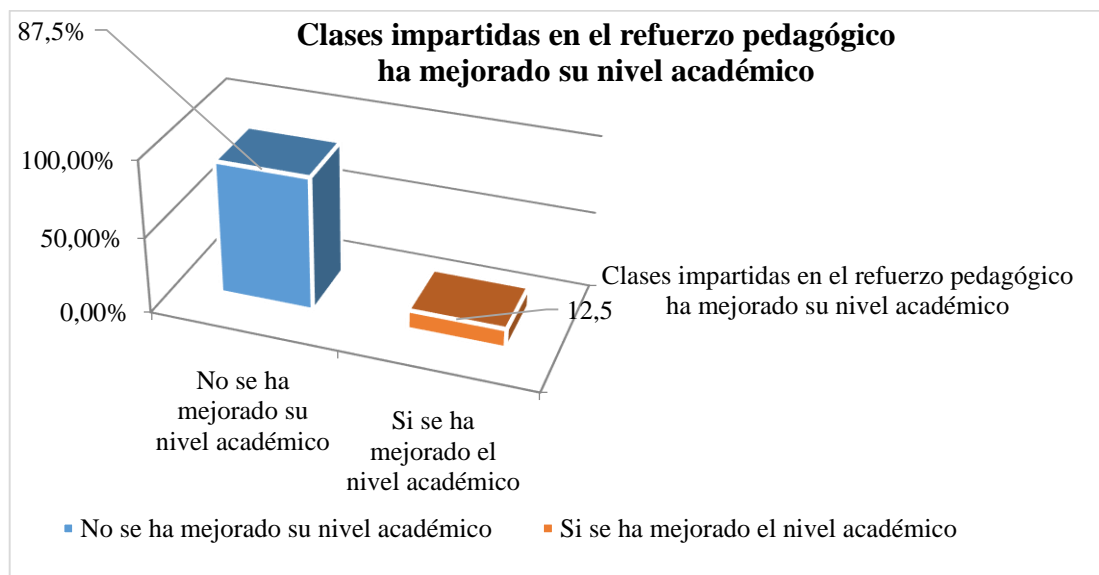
Clases impartidas en el refuerzo pedagógico ha mejorado su nivel académico

87,5%

100,00%

50,00%

0,00%

12,5

Clases impartidas en el refuerzo pedagógico ha mejorado su nivel académico

No se ha mejorado su nivel académico

Si se ha mejorado el nivel académico

No se ha mejorado su nivel académico

Si se ha mejorado el nivel académico